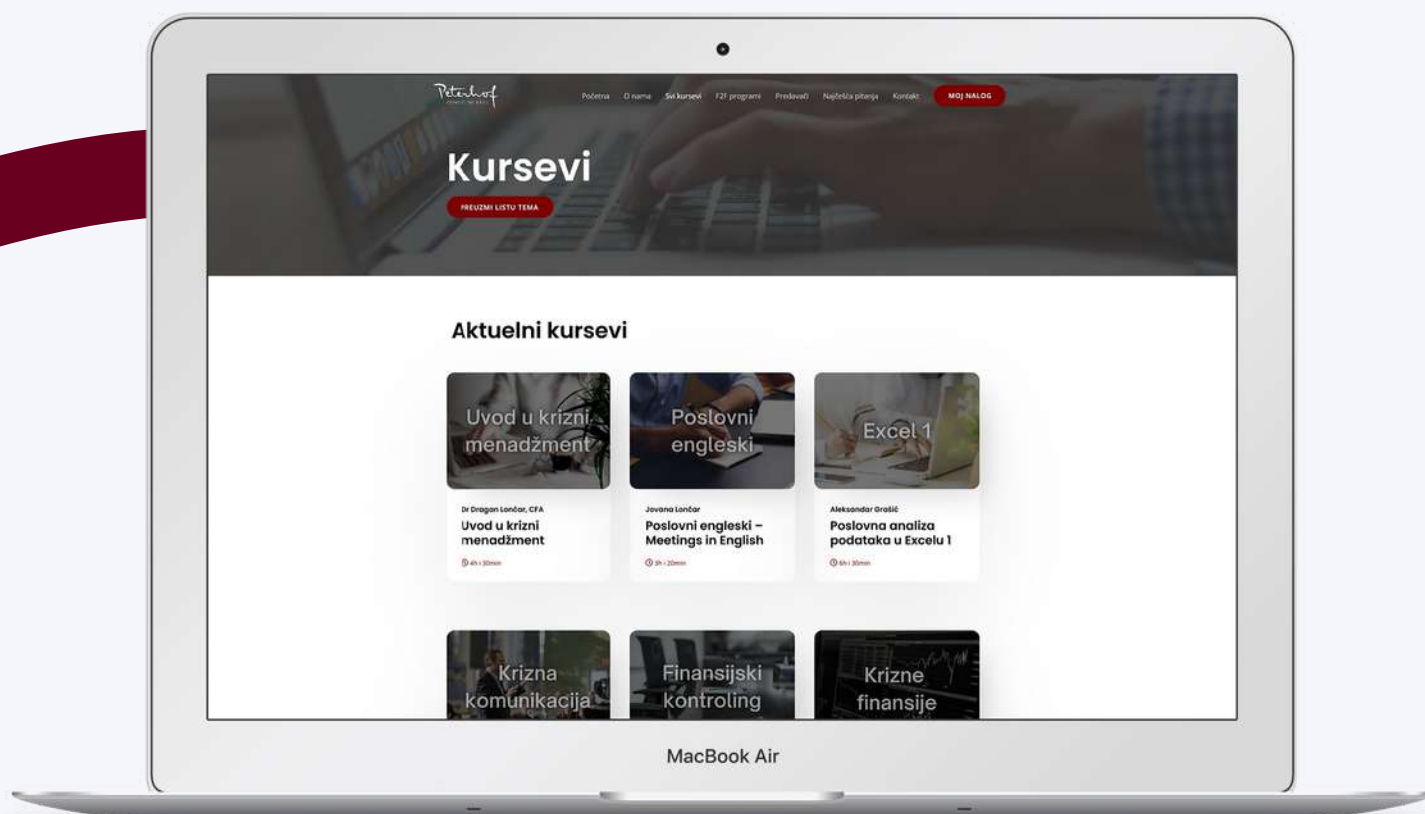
Peterhof

Početna O nama Svi kursevi F2F programi Predavači Najčešća pitanja Kontakt MOJ NALOG

Kursevi

PREUZMI LISTU TEMA

Aktuelni kursevi

Uvod u krizni menadžment

Dr Dragan Lončar, CFA
Uvod u krizni menadžment
4h i 30min

Poslovni engleski

Jovana Lončar
Poslovni engleski – Meetings in English
3h i 20min

Excel 1

Aleksandar Grašić
Poslovna analiza podataka u Excelu 1
6h i 30min

Krizna komunikacija

Finansijski kontroling

Krizne finansije

MacBook Air